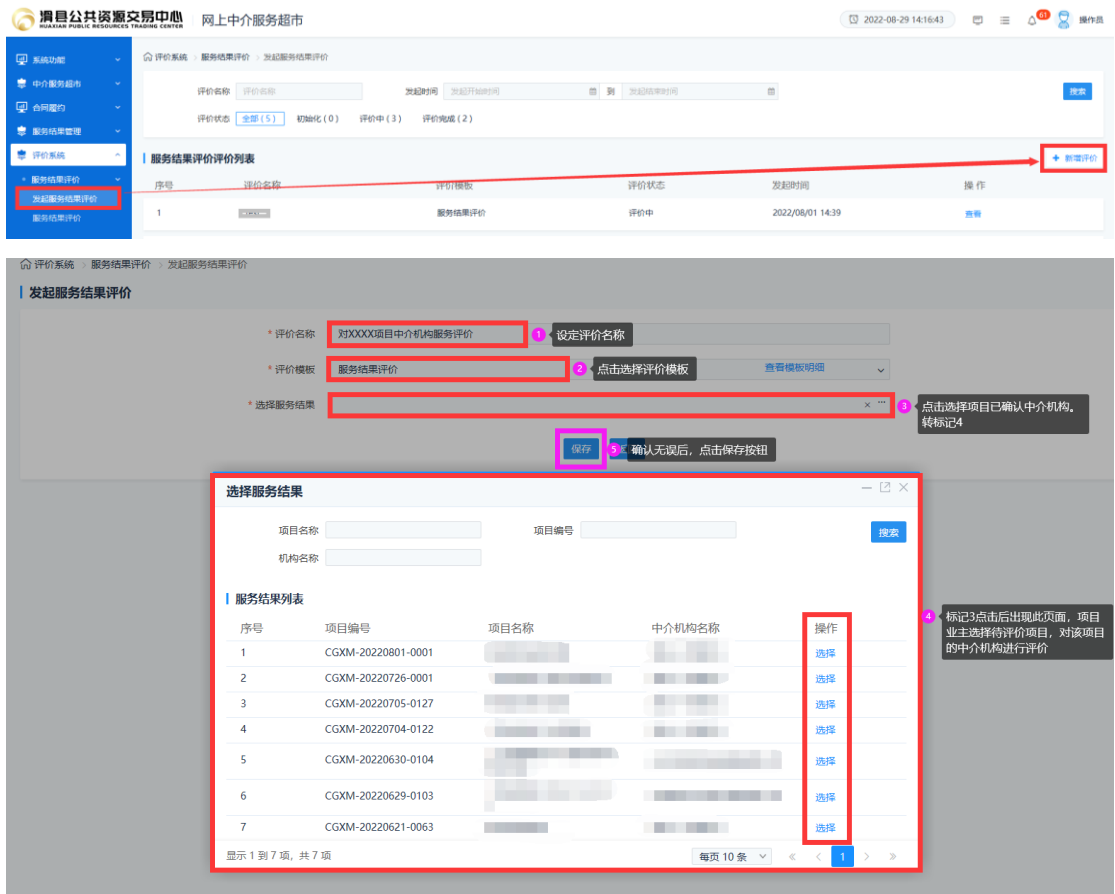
滑县公共资源交易中心
HUAXIAN PUBLIC RESOURCES TRADING CENTER
网上中介服务超市
2022-08-29 14:16:43
61
操作员

系统功能
中介服务超市
合同履约
服务结果管理
评价系统
服务结果评价
发起服务结果评价
服务结果评价

评价系统 > 服务结果评价 > 发起服务结果评价

评价名称 评价名称
发起时间 发起开始时间 到 发起结束时间
搜索
评价状态 全部 (5) 初始化 (0) 评价中 (3) 评价完成 (2)

服务结果评价评价列表
+ 新增评价

| 序号 | 评价名称 | 评价模板 | 评价状态 | 发起时间 | 操作 |
|---|---|---|---|---|---|
| 1 | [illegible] | 服务结果评价 | 评价中 | 2022/08/01 14:39 | 查看 |

评价系统 > 服务结果评价 > 发起服务结果评价

发起服务结果评价

* 评价名称 对XXXX项目中介机构服务评价
1 设定评价名称
* 评价模板 服务结果评价
2 点击选择评价模板
查看模板明细
* 选择服务结果
3 点击选择项目已确认中介机构。转标记4
保存
5 确认无误后，点击保存按钮

选择服务结果

项目名称
项目编号
机构名称
搜索

服务结果列表

| 序号 | 项目编号 | 项目名称 | 中介机构名称 | 操作 |
|---|---|---|---|---|
| 1 | CGXM-20220801-0001 | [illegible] | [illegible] | 选择 |
| 2 | CGXM-20220726-0001 | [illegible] | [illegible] | 选择 |
| 3 | CGXM-20220705-0127 | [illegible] | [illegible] | 选择 |
| 4 | CGXM-20220704-0122 | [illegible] | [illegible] | 选择 |
| 5 | CGXM-20220630-0104 | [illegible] | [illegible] | 选择 |
| 6 | CGXM-20220629-0103 | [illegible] | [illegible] | 选择 |
| 7 | CGXM-20220621-0063 | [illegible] | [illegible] | 选择 |

4 标记3点击后出现此页面，项目业主选择待评价项目，对该项目的中介机构进行评价

显示 1 到 7 项，共 7 项
每页 10 条
1